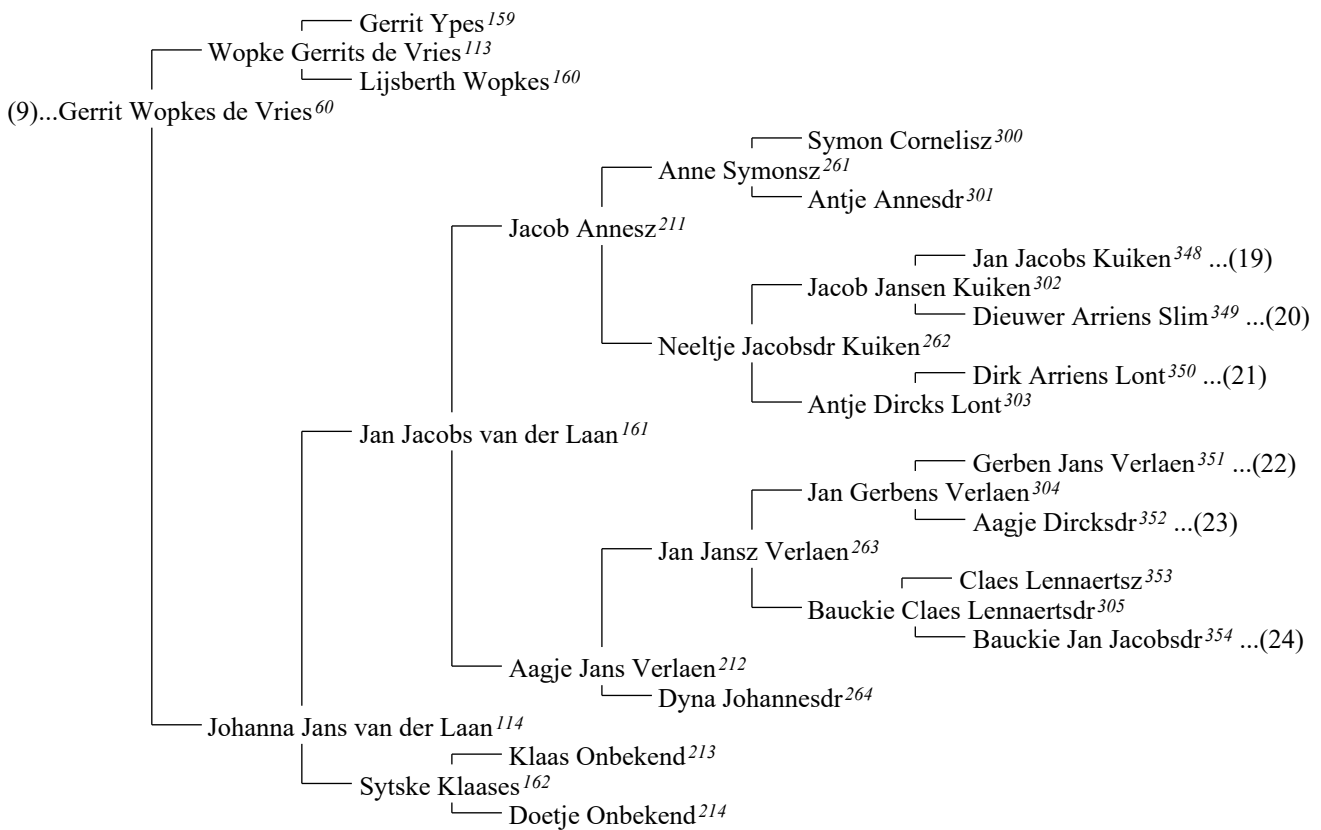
Gerrit Ypes$^{159}$
Wopke Gerrits de Vries$^{113}$
Lijsberth Wopkes$^{160}$
(9)...Gerrit Wopkes de Vries$^{60}$
Symon Cornelisz$^{300}$
Anne Symonsz$^{261}$
Antje Annesdr$^{301}$
Jacob Annesz$^{211}$
Jan Jacobs Kuiken$^{348}$ ...(19)
Jacob Jansen Kuiken$^{302}$
Dieuwer Arriens Slim$^{349}$ ...(20)
Neeltje Jacobsdr Kuiken$^{262}$
Dirk Arriens Lont$^{350}$ ...(21)
Antje Dircks Lont$^{303}$
Jan Jacobs van der Laan$^{161}$
Gerben Jans Verlaen$^{351}$ ...(22)
Jan Gerbens Verlaen$^{304}$
Aagje Dircksdr$^{352}$ ...(23)
Jan Jansz Verlaen$^{263}$
Claes Lennaertsz$^{353}$
Bauckie Claes Lennaertsdr$^{305}$
Bauckie Jan Jacobsdr$^{354}$ ...(24)
Aagje Jans Verlaen$^{212}$
Dyna Johannesdr$^{264}$
Johanna Jans van der Laan$^{114}$
Klaas Onbekend$^{213}$
Sytske Klaases$^{162}$
Doetje Onbekend$^{214}$